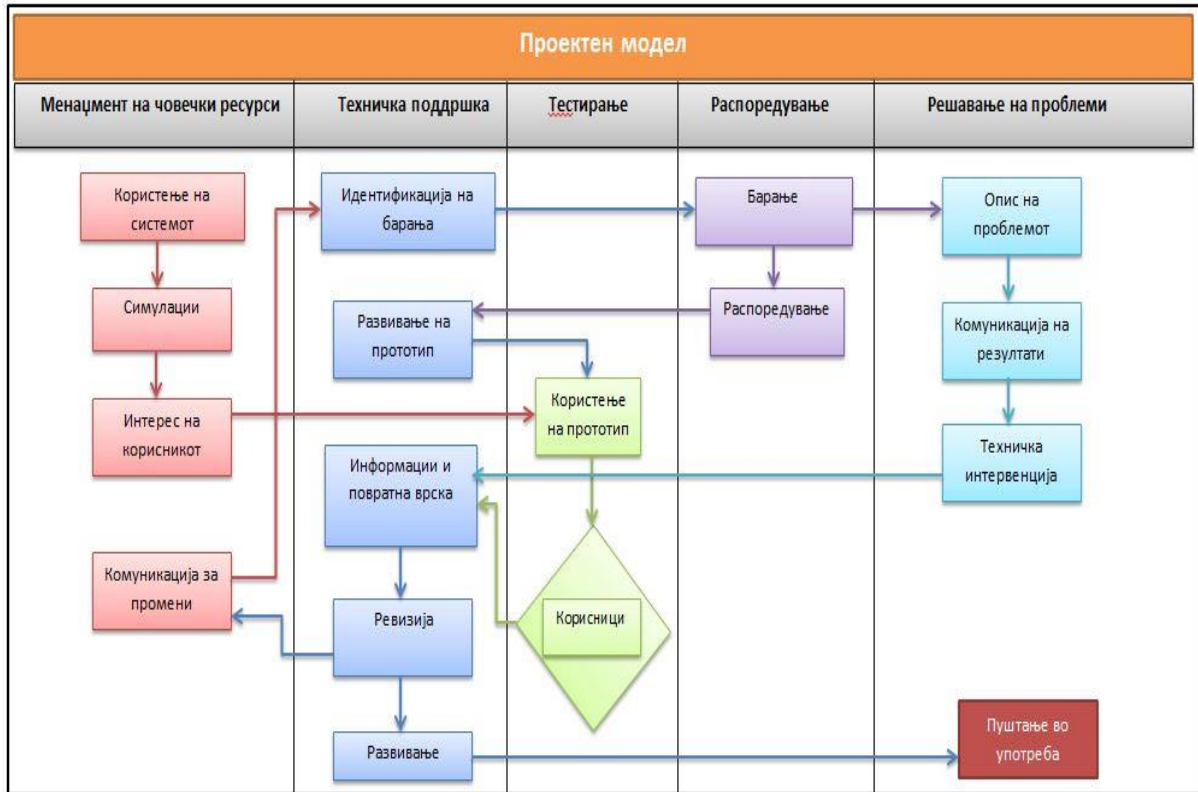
Проектен модел

| Менаџмент на човечки ресурси | Техничка поддршка | Тестирање | Распоредување | Решавање на проблеми |
|---|---|---|---|---|

Користење на системот

Симулации

Интерес на корисникот

Комуникација за промени

Идентификација на барања

Развивање на прототип

Информации и повратна врска

Ревизија

Развивање

Користење на прототип

Корисници

Барање

Распоредување

Опис на проблемот

Комуникација на резултати

Техничка интервенција

Пуштање во употреба